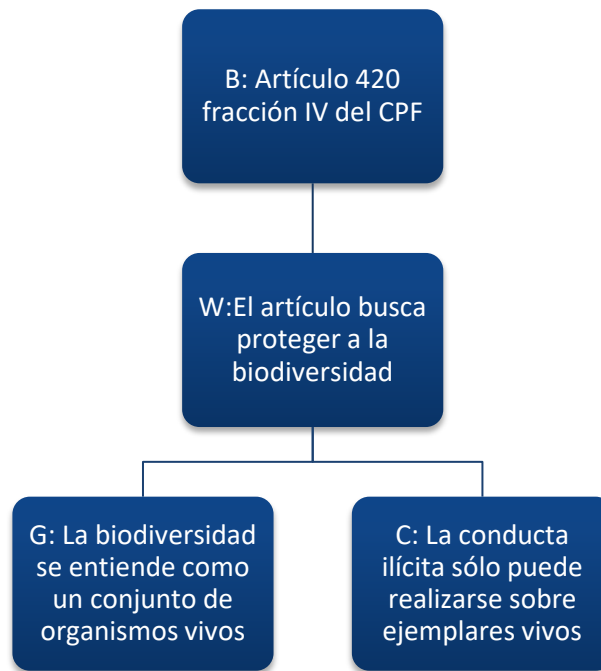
B: Artículo 420 fracción IV del CPF

W:El artículo busca proteger a la biodiversidad

G: La biodiversidad se entiende como un conjunto de organismos vivos

C: La conducta ilícita sólo puede realizarse sobre ejemplares vivos